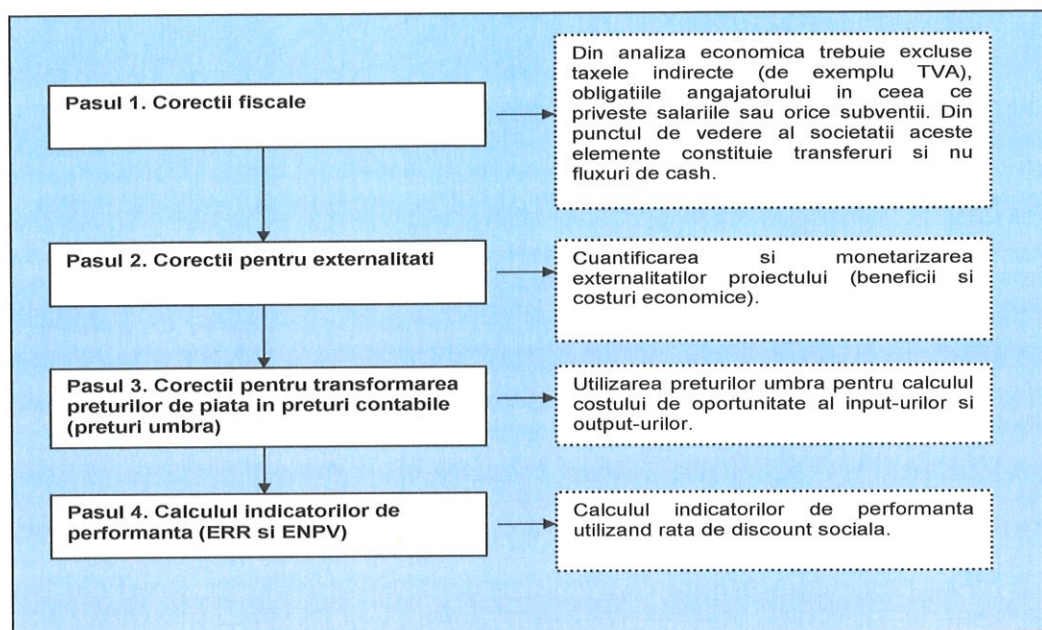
Pasul 1. Corectii fiscale

Din analiza economica trebuie excluse taxele indirecte (de exemplu TVA), obligatiile angajatorului in ceea ce priveste salariile sau orice subventii. Din punctul de vedere al societatii aceste elemente constituie transferuri si nu fluxuri de cash.

Pasul 2. Corectii pentru externalitati

Cuantificarea si monetarizarea externalitatilor proiectului (beneficii si costuri economice).

Pasul 3. Corectii pentru transformarea preturilor de piata in preturi contabile (preturi umbra)

Utilizarea preturilor umbra pentru calculul costului de oportunitate al input-urilor si output-urilor.

Pasul 4. Calculul indicatorilor de performanta (ERR si ENPV)

Calculul indicatorilor de performanta utilizand rata de discount sociala.